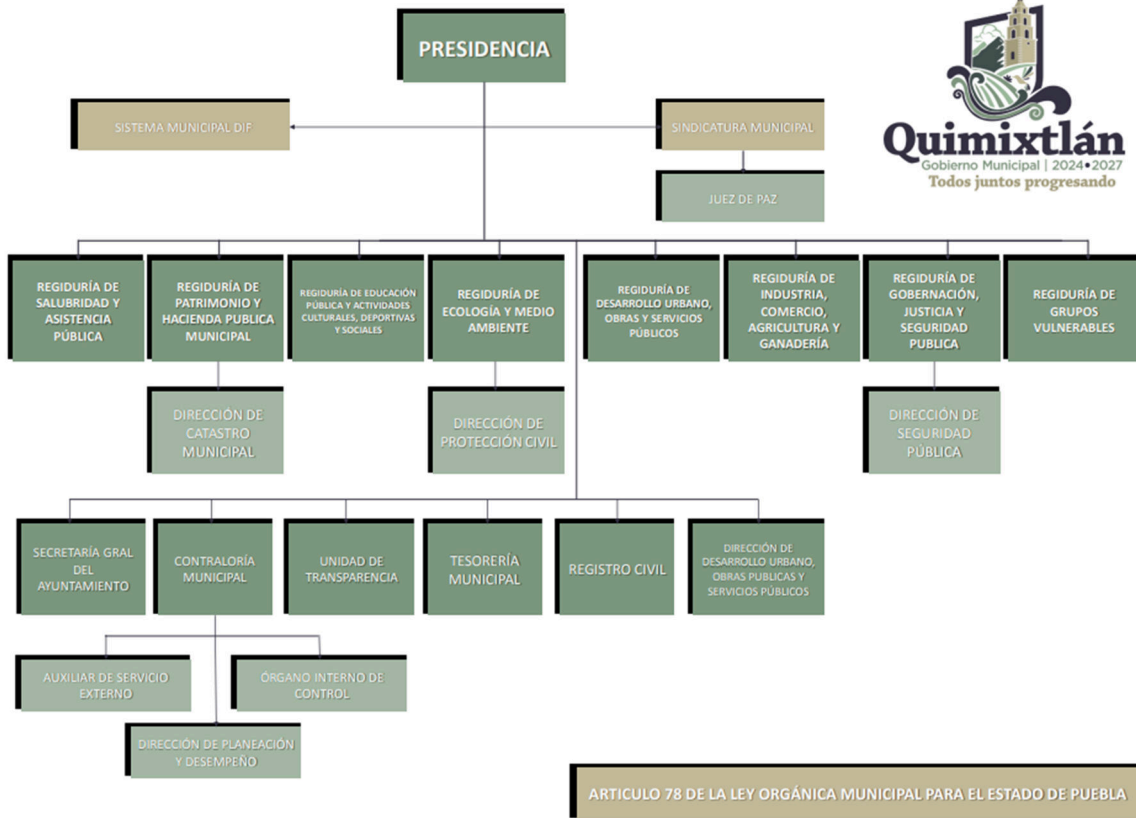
PRESIDENCIA

SISTEMA MUNICIPAL DIF

SINDICATURA MUNICIPAL

JUEZ DE PAZ

Quimixtlán
Gobierno Municipal | 2024•2027
Todos juntos progresando

REGIDURÍA DE SALUBRIDAD Y ASISTENCIA PÚBLICA

REGIDURÍA DE PATRIMONIO Y HACIENDA PUBLICA MUNICIPAL

REGIDURÍA DE EDUCACIÓN PÚBLICA Y ACTIVIDADES CULTURALES, DEPORTIVAS Y SOCIALES

REGIDURÍA DE ECOLOGÍA Y MEDIO AMBIENTE

REGIDURÍA DE DESARROLLO URBANO, OBRAS Y SERVICIOS PÚBLICOS

REGIDURÍA DE INDUSTRIA, COMERCIO, AGRICULTURA Y GANADERÍA

REGIDURÍA DE GOBERNACIÓN, JUSTICIA Y SEGURIDAD PUBLICA

REGIDURÍA DE GRUPOS VULNERABLES

DIRECCIÓN DE CATASTRO MUNICIPAL

DIRECCIÓN DE PROTECCIÓN CIVIL

DIRECCIÓN DE SEGURIDAD PÚBLICA

SECRETARÍA GRAL DEL AYUNTAMIENTO

CONTRALORÍA MUNICIPAL

UNIDAD DE TRANSPARENCIA

TESORERÍA MUNICIPAL

REGISTRO CIVIL

DIRECCIÓN DE DESARROLLO URBANO, OBRAS PUBLICAS Y SERVICIOS PÚBLICOS

AUXILIAR DE SERVICIO EXTERNO

ÓRGANO INTERNO DE CONTROL

DIRECCIÓN DE PLANEACIÓN Y DESEMPEÑO

ARTICULO 78 DE LA LEY ORGÁNICA MUNICIPAL PARA EL ESTADO DE PUEBLA